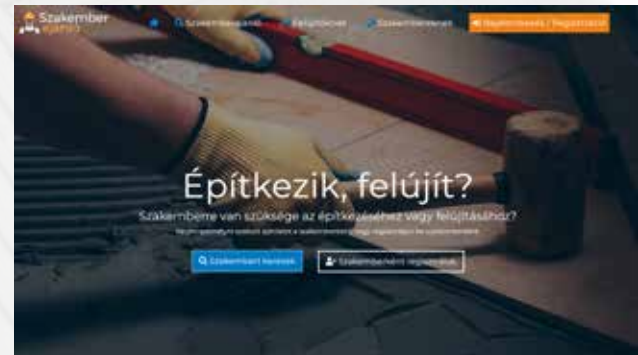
Szakember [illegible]

Szakemberkereső Felújítások Szakembereknek Bejelentkezés / Regisztráció

Építkezik, felújít?

Szakemberre van szüksége az építkezéséhez vagy felújításához?

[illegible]

Szakembert keresek Szakemberként regisztrálok